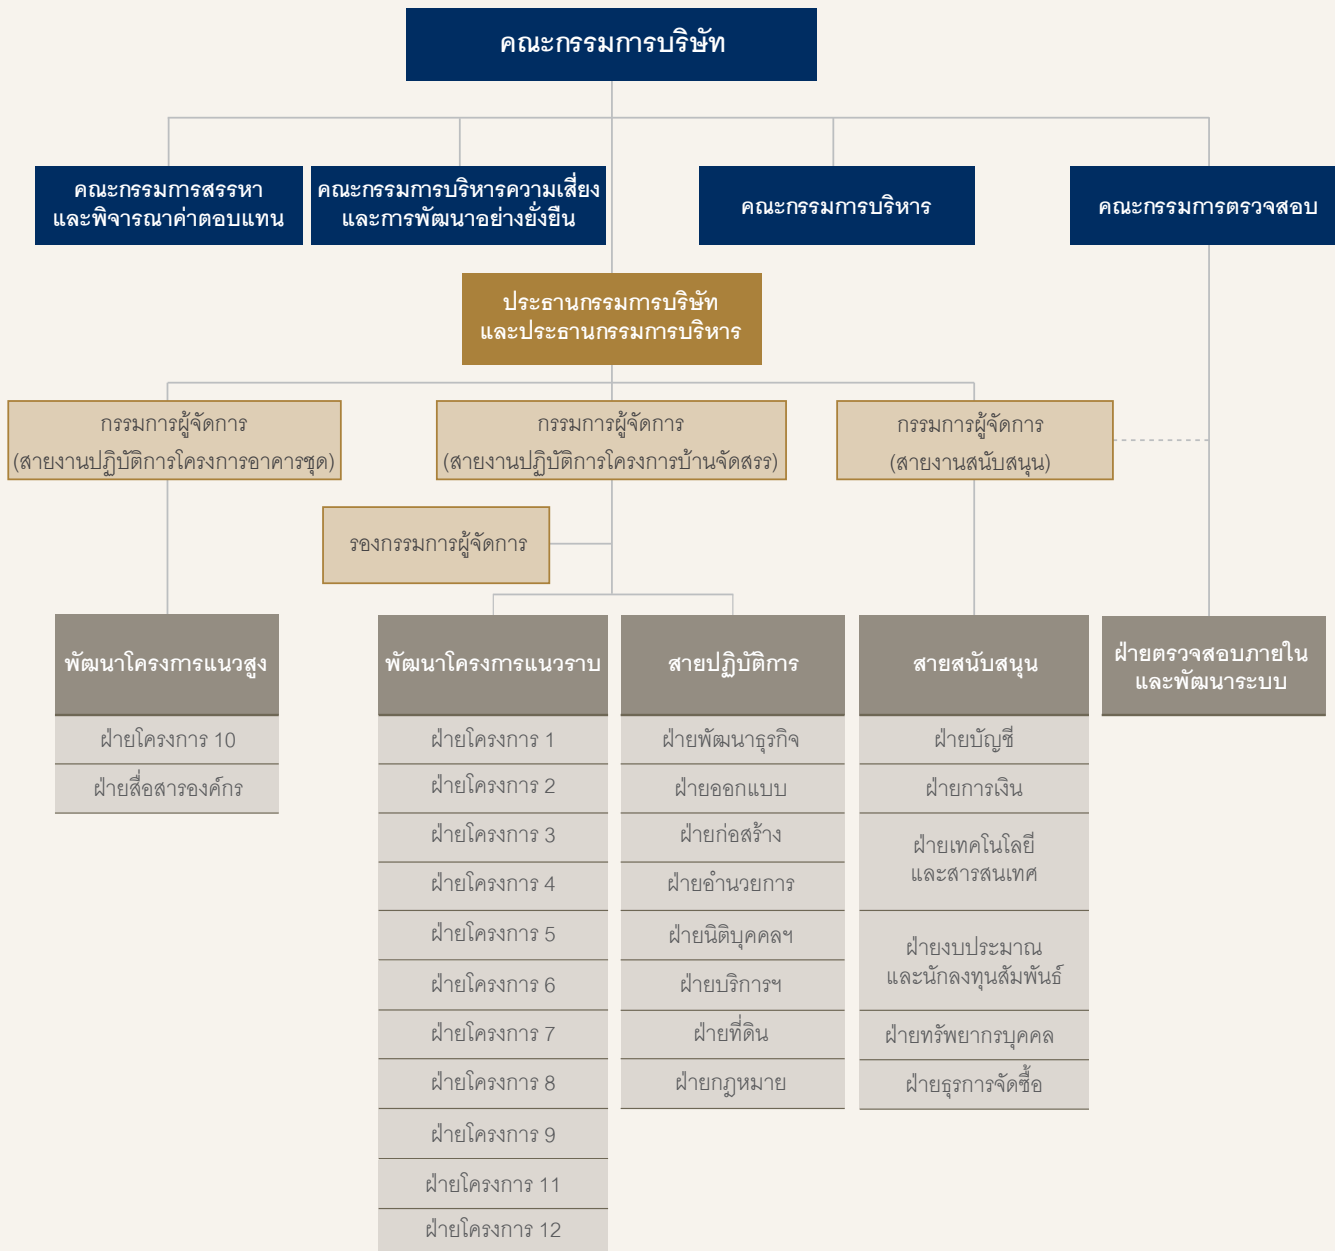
คณะกรรมการบริษัท

คณะกรรมการสรรหา และพิจารณาค่าตอบแทน

คณะกรรมการบริหารความเสี่ยง และการพัฒนาอย่างยั่งยืน

คณะกรรมการบริหาร

คณะกรรมการตรวจสอบ

ประธานกรรมการบริษัท และประธานกรรมการบริหาร

กรรมการผู้จัดการ (สายงานปฏิบัติการโครงการอาคารชุด)

กรรมการผู้จัดการ (สายงานปฏิบัติการโครงการบ้านจัดสรร)

กรรมการผู้จัดการ (สายงานสนับสนุน)

รองกรรมการผู้จัดการ

พัฒนาโครงการแนวสูง

ฝ่ายโครงการ 10

ฝ่ายสื่อสารองค์กร

พัฒนาโครงการแนวราบ

ฝ่ายโครงการ 1

ฝ่ายโครงการ 2

ฝ่ายโครงการ 3

ฝ่ายโครงการ 4

ฝ่ายโครงการ 5

ฝ่ายโครงการ 6

ฝ่ายโครงการ 7

ฝ่ายโครงการ 8

ฝ่ายโครงการ 9

ฝ่ายโครงการ 11

ฝ่ายโครงการ 12

สายปฏิบัติการ

ฝ่ายพัฒนาธุรกิจ

ฝ่ายออกแบบ

ฝ่ายก่อสร้าง

ฝ่ายอำนวยการ

ฝ่ายนิติบุคคลฯ

ฝ่ายบริการฯ

ฝ่ายที่ดิน

ฝ่ายกฎหมาย

สายสนับสนุน

ฝ่ายบัญชี

ฝ่ายการเงิน

ฝ่ายเทคโนโลยี และสารสนเทศ

ฝ่ายงบประมาณ และนักลงทุนสัมพันธ์

ฝ่ายทรัพยากรบุคคล

ฝ่ายธุรการจัดซื้อ

ฝ่ายตรวจสอบภายใน และพัฒนาระบบ